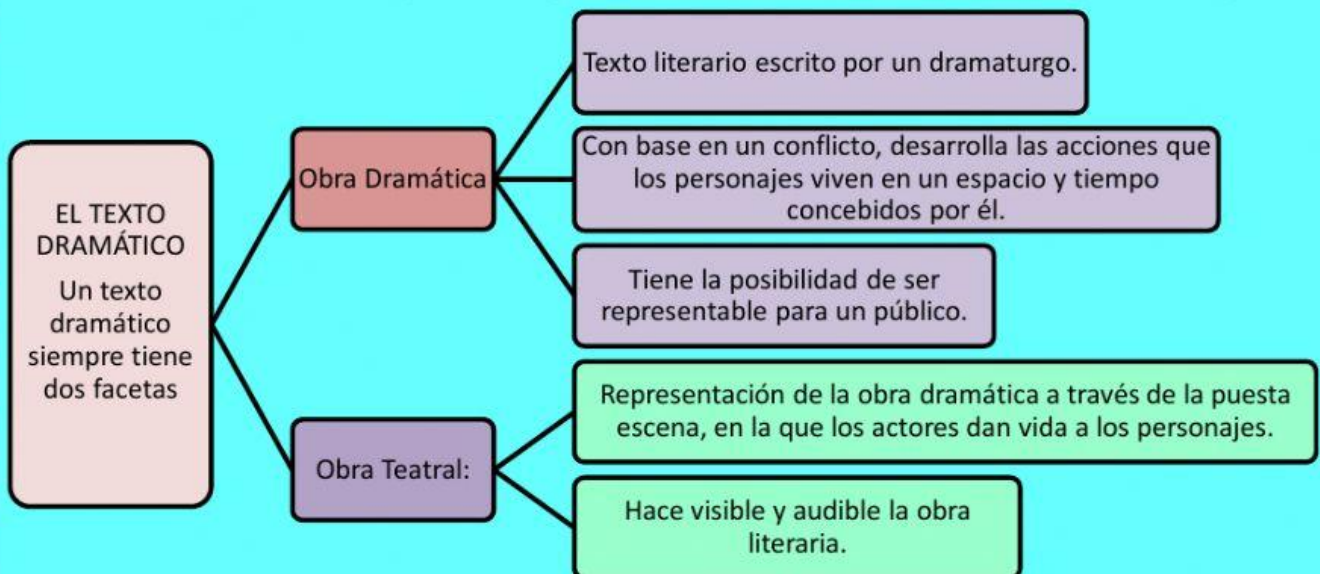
EL TEXTO DRAMÁTICO
Un texto dramático siempre tiene dos facetas

Obra Dramática

Texto literario escrito por un dramaturgo.

Con base en un conflicto, desarrolla las acciones que los personajes viven en un espacio y tiempo concebidos por él.

Tiene la posibilidad de ser representable para un público.

Obra Teatral:

Representación de la obra dramática a través de la puesta escena, en la que los actores dan vida a los personajes.

Hace visible y audible la obra literaria.